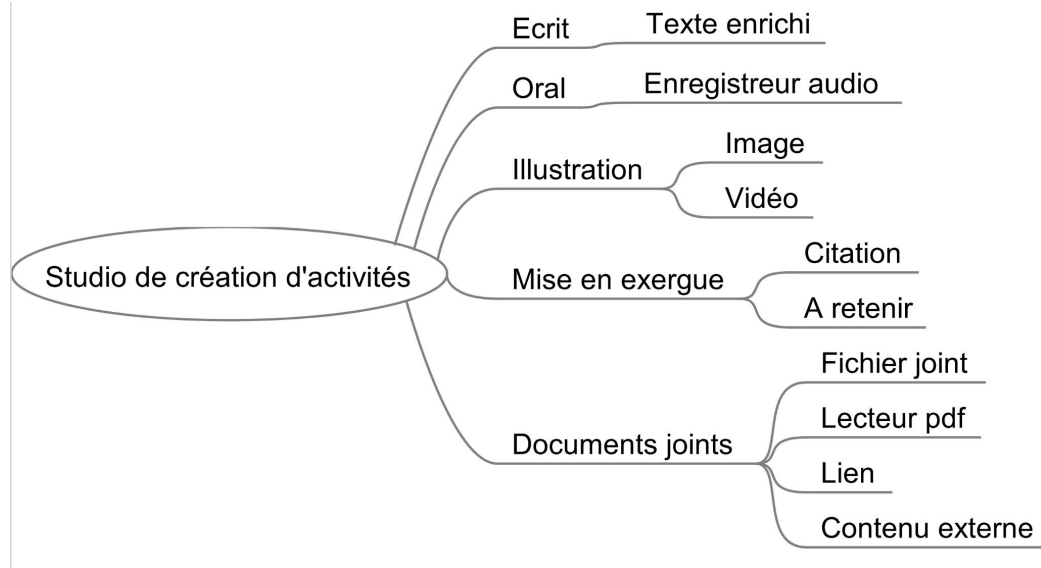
Studio de création d'activités

Ecrit
Texte enrichi

Oral
Enregistreur audio

Illustration
Image
Vidéo

Mise en exergue
Citation
A retenir

Documents joints
Fichier joint
Lecteur pdf
Lien
Contenu externe